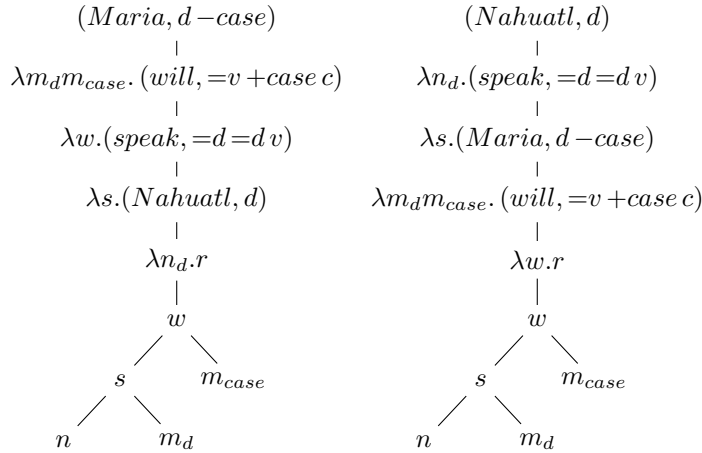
$(Maria, d\, -case)$

$\lambda m_d m_{case}. \, (will, =v \, +case \, c)$

$\lambda w.(speak, =d \, =d \, v)$

$\lambda s.(Nahuatl, d)$

$\lambda n_d.r$

$w$

$s$

$m_{case}$

$n$

$m_d$

$(Nahuatl, d)$

$\lambda n_d.(speak, =d \, =d \, v)$

$\lambda s.(Maria, d\, -case)$

$\lambda m_d m_{case}. \, (will, =v \, +case \, c)$

$\lambda w.r$

$w$

$s$

$m_{case}$

$n$

$m_d$